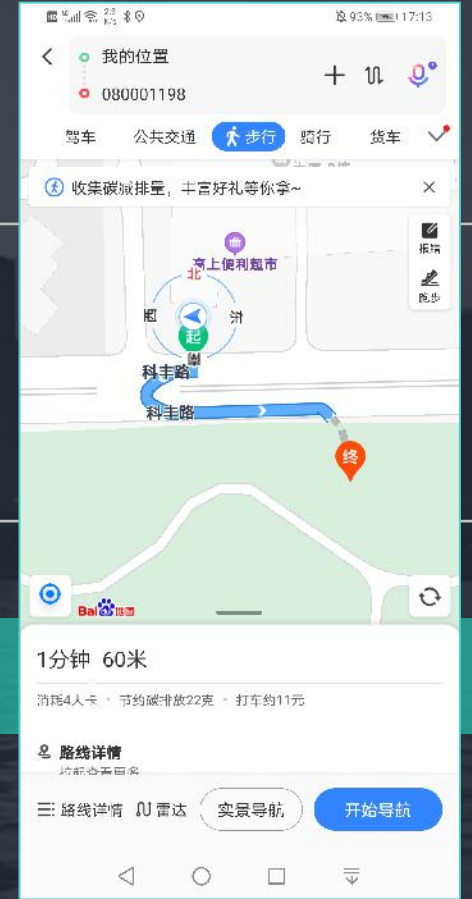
93% 17:13

我的位置
080001198

驾车 公共交通 步行 骑行 货车

收集碳减排量，丰富好礼等你拿~

报错
跑步

商上便利超市
北
西
东
起
南
科丰路
科丰路
终

Bai地图

1分钟 60米

消耗4大卡 · 节约碳排放22克 · 打车约11元

路线详情
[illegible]

路线详情 雷达 实景导航 开始导航